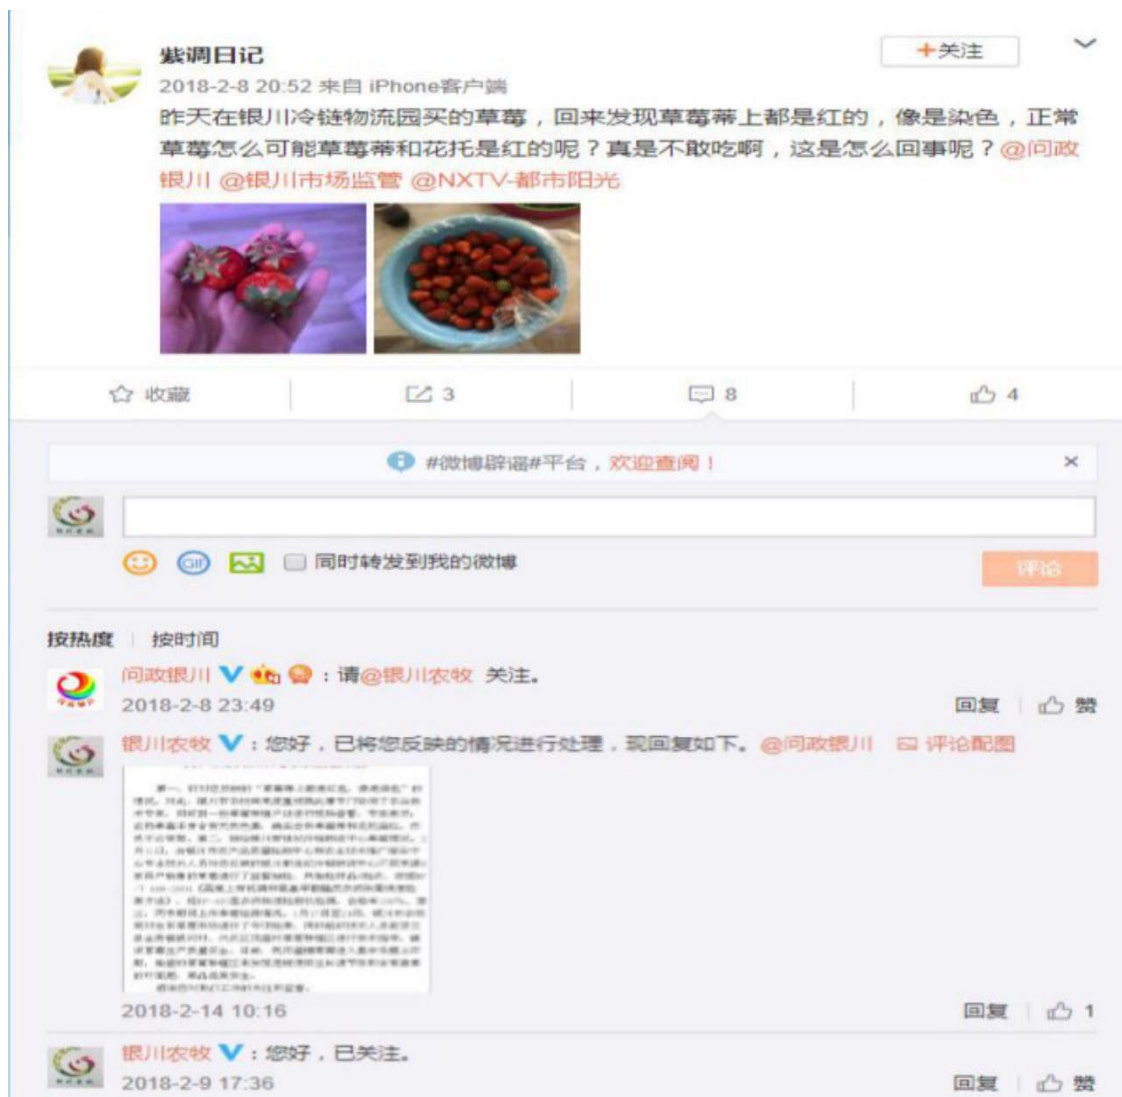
紫调日记
2018-2-8 20:52 来自 iPhone客户端
+关注
昨天在银川冷链物流园买的草莓，回来发现草莓蒂上都是红的，像是染色，正常草莓怎么可能草莓蒂和花托是红的呢？真是不敢吃啊，这是怎么回事呢？@问政银川 @银川市场监管 @NXTV-都市阳光

收藏 | 3 | 8 | 4

#微博辟谣#平台，欢迎查阅！ ×

同时转发到我的微博
评论

按热度 | 按时间

问政银川：请@银川农牧 关注。
2018-2-8 23:49
回复 | 赞

银川农牧：您好，已将您反映的情况进行处理，现回复如下。@问政银川 评论配图
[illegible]
2018-2-14 10:16
回复 | 1

银川农牧：您好，已关注。
2018-2-9 17:36
回复 | 赞